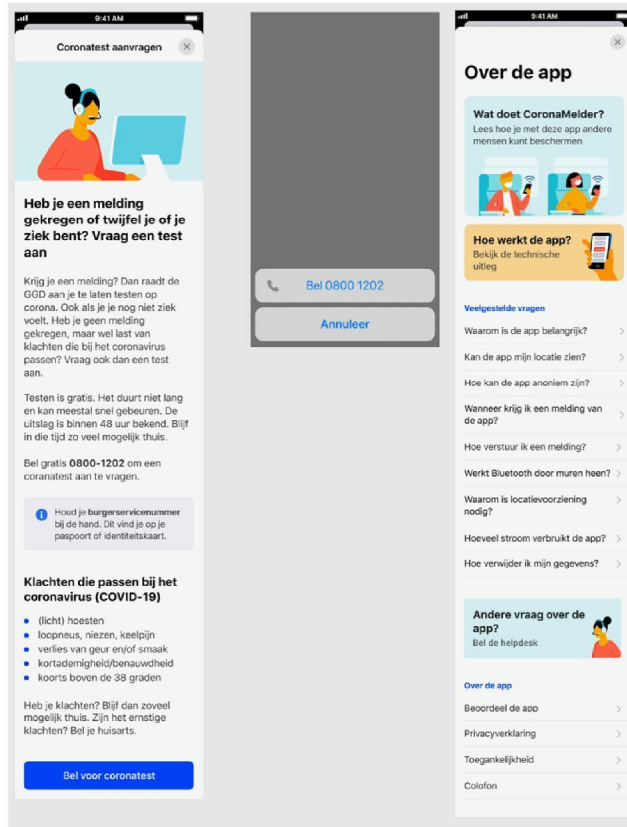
9:41 AM

Coronatest aanvragen

Heb je een melding gekregen of twijfel je of je ziek bent? Vraag een test aan

Krijg je een melding? Dan raadt de GGD aan je te laten testen op corona. Ook als je je nog niet ziek voelt. Heb je geen melding gekregen, maar wel last van klachten die bij het coronavirus passen? Vraag ook dan een test aan.

Testen is gratis. Het duurt niet lang en kan meestal snel gebeuren. De uitslag is binnen 48 uur bekend. Blijf in die tijd zo veel mogelijk thuis.

Bel gratis 0800-1202 om een coronatest aan te vragen.

Houd je burgerservicenummer bij de hand. Dit vind je op je paspoort of identiteitskaart.

Klachten die passen bij het coronavirus (COVID-19)

- (licht) hoesten
- loopneus, niezen, keelpijn
- verlies van geur en/of smaak
- kortademigheid/benauwdheid
- koorts boven de 38 graden

Heb je klachten? Blijf dan zoveel mogelijk thuis. Zijn het ernstige klachten? Bel je huisarts.

Bel voor coronatest

Bel 0800 1202

Annuleer

9:41 AM

Over de app

Wat doet CoronaMelder?
Lees hoe je met deze app andere mensen kunt beschermen

Hoe werkt de app?
Bekijk de technische uitleg

Veelgestelde vragen

Waarom is de app belangrijk?

Kan de app mijn locatie zien?

Hoe kan de app anoniem zijn?

Wanneer krijg ik een melding van de app?

Hoe verstuur ik een melding?

Werkt Bluetooth door muren heen?

Waarom is locatievoorziening nodig?

Hoeveel stroom verbruikt de app?

Hoe verwijder ik mijn gegevens?

Andere vraag over de app?
Bel de helpdesk

Over de app

Beoordeel de app

Privacyverklaring

Toegankelijkheid

Colofon